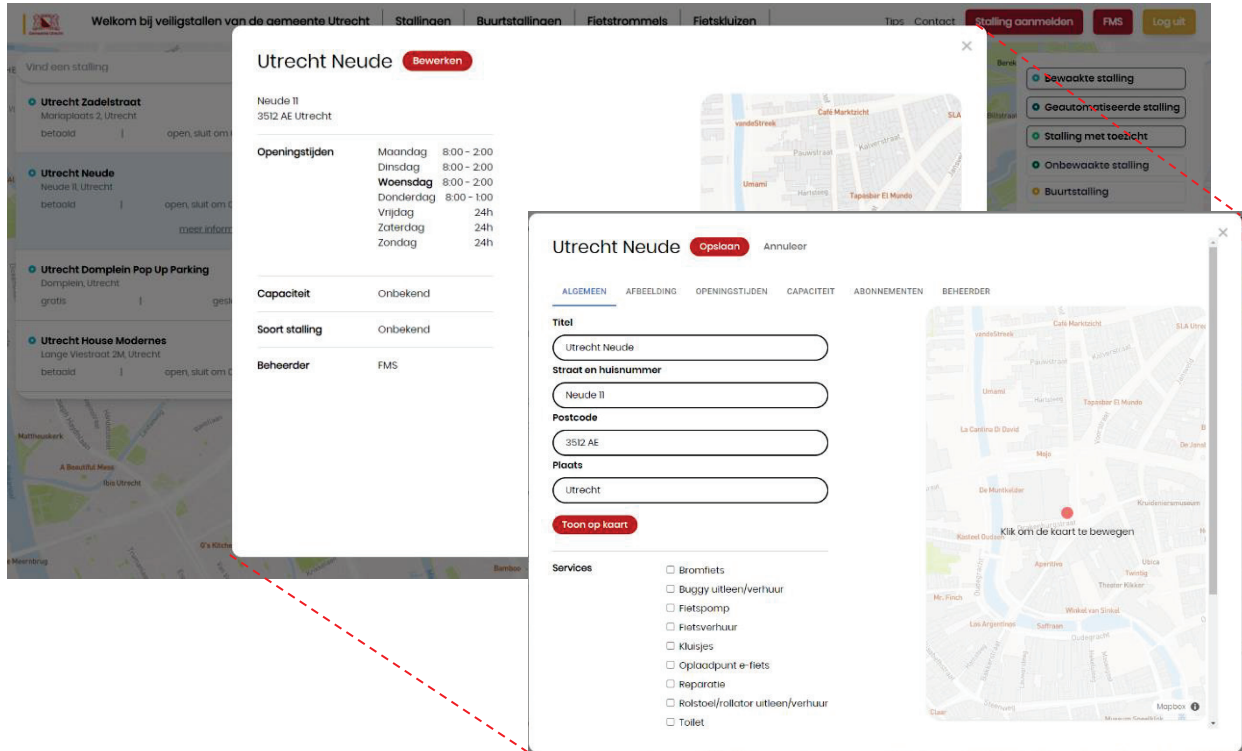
Welkom bij veiligstallen van de gemeente Utrecht | Stallingen | Buurtstallingen | Fietstrommels | Fietskluizen

Tips Contact Stalling aanmelden FMS Log uit

Vind een stalling

Utrecht Zadelstraat
Mariaplaats 2, Utrecht
betaald | open, sluit om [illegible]

Utrecht Neude
Neude 11, Utrecht
betaald | open, sluit om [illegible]
meer inform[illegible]

Utrecht Domplein Pop Up Parking
Domplein, Utrecht
gratis | ges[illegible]

Utrecht House Modernes
Lange Viestraat 2M, Utrecht
betaald | open, sluit om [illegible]

Bewaakte stalling
Geautomatiseerde stalling
Stalling met toezicht
Onbewaakte stalling
Buurtstalling

Utrecht Neude Bewerken

Neude 11
3512 AE Utrecht

| Openingstijden | Maandag | 8:00 - 2:00 |
|---|---|---|
| | Dinsdag | 8:00 - 2:00 |
| | Woensdag | 8:00 - 2:00 |
| | Donderdag | 8:00 - 1:00 |
| | Vrijdag | 24h |
| | Zaterdag | 24h |
| | Zondag | 24h |
| Capaciteit | Onbekend | |
| Soort stalling | Onbekend | |
| Beheerder | FMS | |

Utrecht Neude Opslaan Annuleer

ALGEMEEN AFBEELDING OPENINGSTIJDEN CAPACITEIT ABONNEMENTEN BEHEERDER

Titel
Utrecht Neude
Straat en huisnummer
Neude 11
Postcode
3512 AE
Plaats
Utrecht
Toon op kaart

Services
☐ Bromfiets
☐ Buggy uitleen/verhuur
☐ Fietspomp
☐ Fietsverhuur
☐ Kluisjes
☐ Oplaadpunt e-fiets
☐ Reparatie
☐ Rolstoel/rollator uitleen/verhuur
☐ Toilet

Klik om de kaart te bewegen
Mapbox